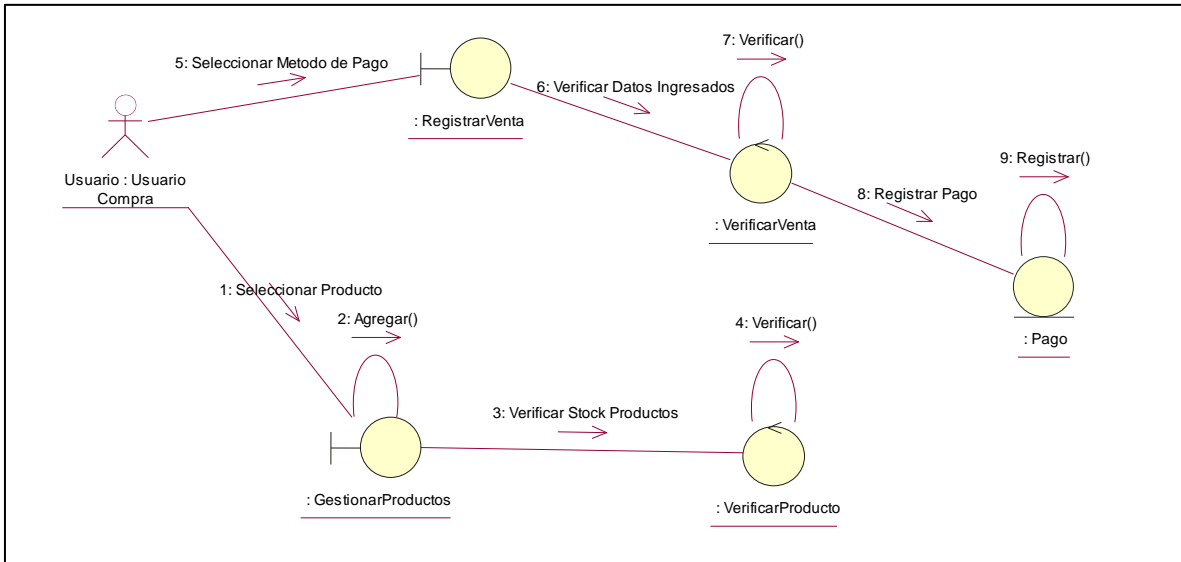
5: Seleccionar Metodo de Pago

: RegistrarVenta

7: Verificar()

6: Verificar Datos Ingresados

: VerificarVenta

9: Registrar()

8: Registrar Pago

: Pago

Usuario : Usuario Compra

1: Seleccionar Producto

2: Agregar()

: GestionarProductos

3: Verificar Stock Productos

4: Verificar()

: VerificarProducto